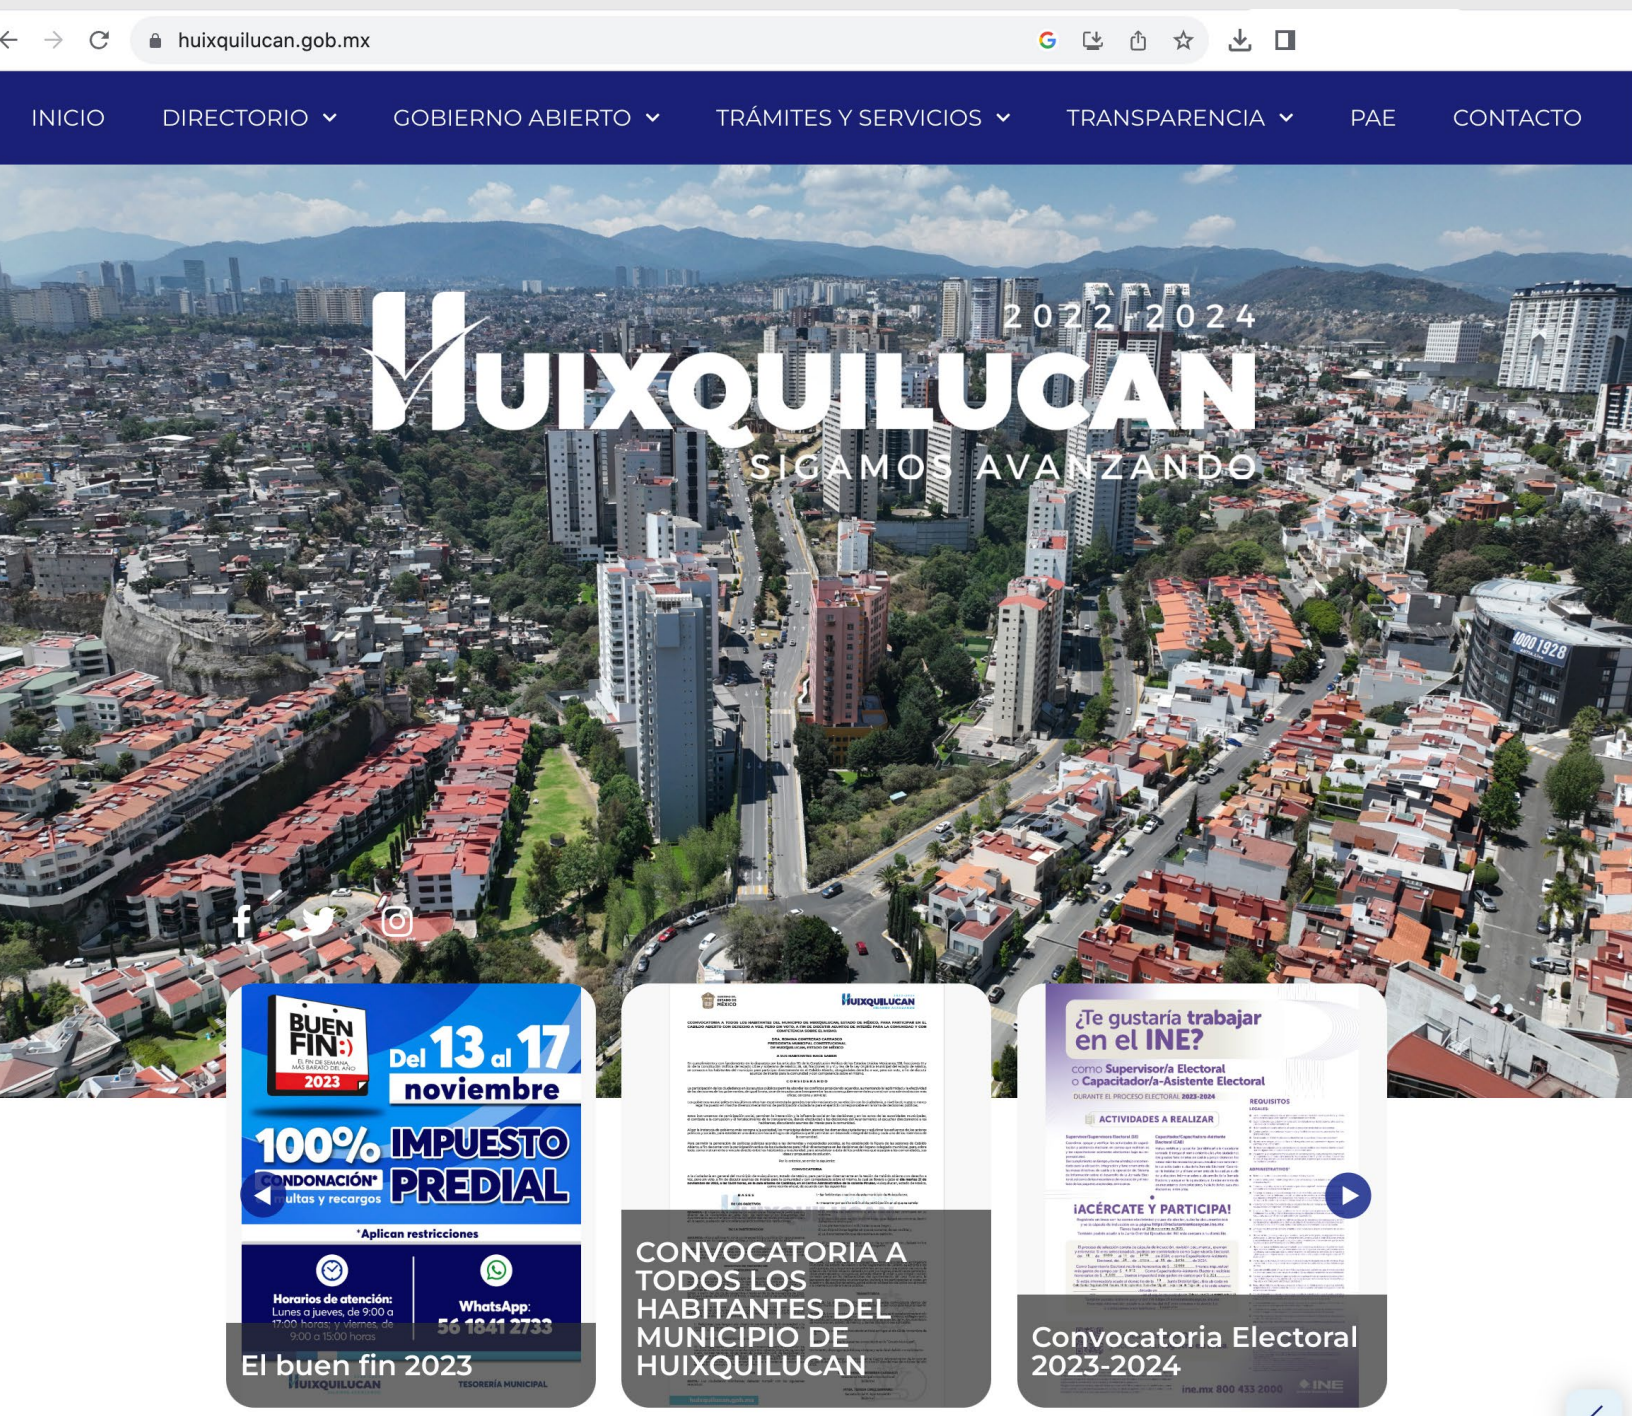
huixquilucan.gob.mx

INICIO DIRECTORIO GOBIERNO ABIERTO TRÁMITES Y SERVICIOS TRANSPARENCIA PAE CONTACTO

2022-2024
HUIXQUILUCAN
SIGAMOS AVANZANDO

BUEN FIN 2023
Del 13 al 17 noviembre
100% IMPUESTO PREDIAL
CONDONACIÓN* multas y recargos
*Aplican restricciones
Horarios de atención: Lunes a jueves, de 9:00 a 17:00 horas; y viernes, de 9:00 a 15:00 horas
WhatsApp: 56 1841 2733
El buen fin 2023

HUIXQUILUCAN
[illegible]
CONVOCATORIA A TODOS LOS HABITANTES DEL MUNICIPIO DE HUIXQUILUCAN

¿Te gustaría trabajar en el INE?
como Supervisor/a Electoral o Capacitador/a-Asistente Electoral
ACTIVIDADES A REALIZAR
REQUISITOS
¡ACÉRCATE Y PARTICIPA!
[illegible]
Convocatoria Electoral 2023-2024
ine.mx 800 433 2000 INE